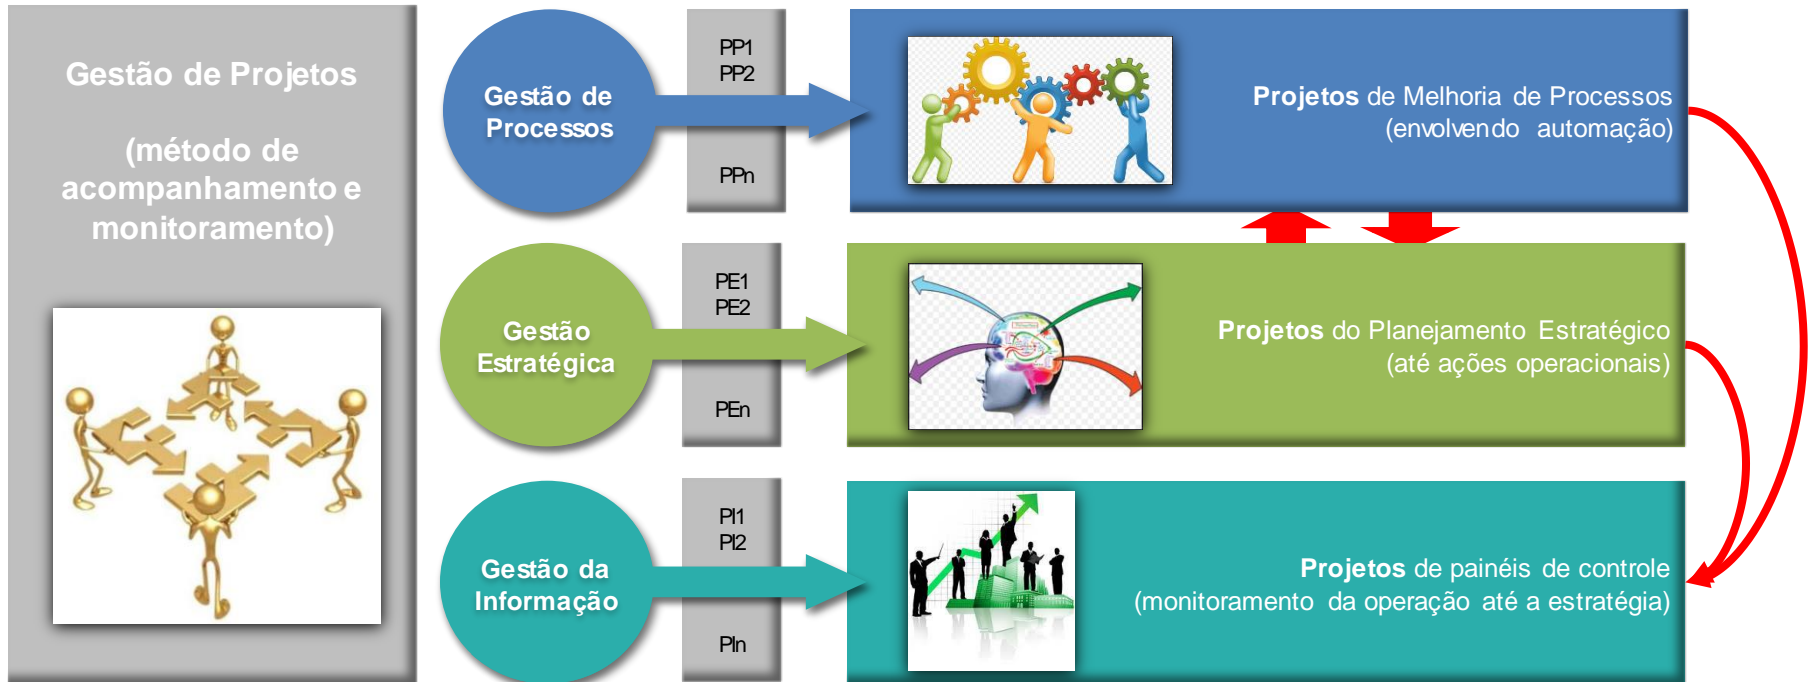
Gestão de Projetos

(método de acompanhamento e monitoramento)

Gestão de Processos

PP1
PP2

PPn

Projetos de Melhoria de Processos (envolvendo automação)

Gestão Estratégica

PE1
PE2

PEn

Projetos do Planejamento Estratégico (até ações operacionais)

Gestão da Informação

PI1
PI2

PIn

Projetos de painéis de controle (monitoramento da operação até a estratégia)